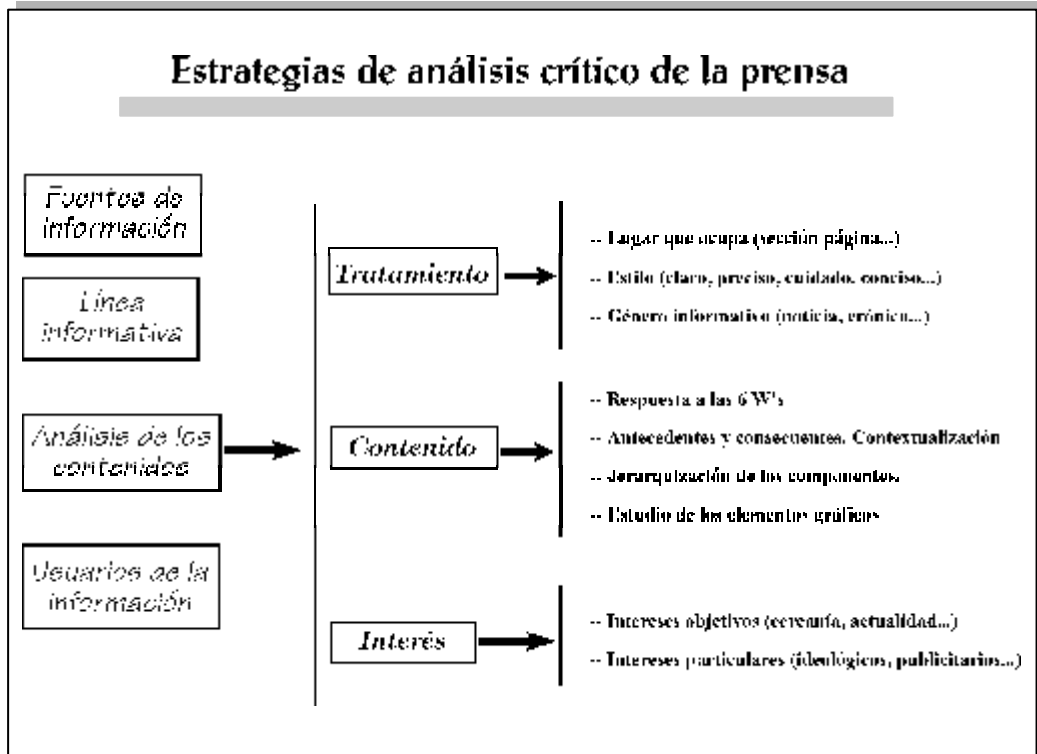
Estrategias de análisis crítico de la prensa

Fuentes de información

Línea informativa

Análisis de los contenidos

Usuarios de la información

Tratamiento

-- Lugar que ocupa (sección página...)

-- Estilo (claro, preciso, cuidado, conciso...)

-- Género informativo (noticia, crónica...)

Contenido

-- Respuesta a las 6 W's

-- Antecedentes y consecuentes. Contextualización

-- Jerarquización de los componentes

-- Estudio de los elementos gráficos

Interés

-- Intereses objetivos (cercanía, actualidad...)

-- Intereses particulares (ideológicos, publicitarios...)